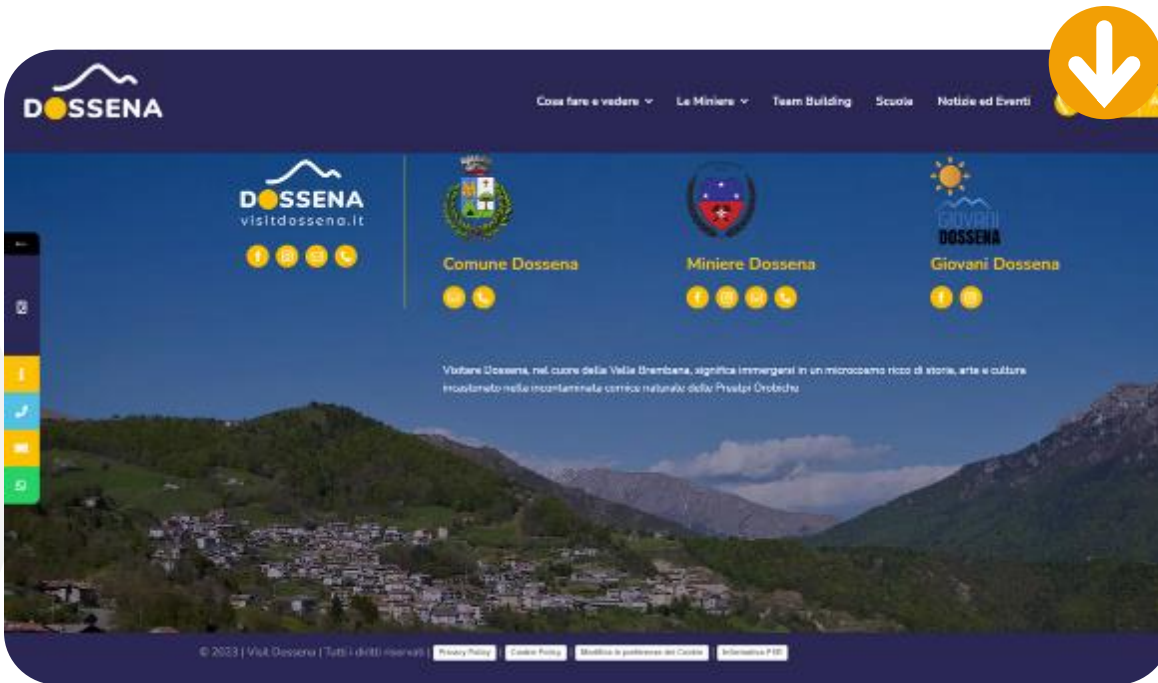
DOSSENA

Cosa fare e vedere Le Miniere Team Building Scuola Notizie ed Eventi

DOSSENA
visitdossena.it

Comune Dossena

Miniere Dossena

GIOVANI DOSSENA
Giovani Dossena

Visitare Dossena, nel cuore della Valle Brembana, significa immergersi in un microcosmo ricco di storia, arte e cultura incastonato nella incontaminata cornice naturale delle Prealpi Orobiche

© 2023 | Visit Dossena | Tutti i diritti riservati | Privacy Policy Cookie Policy Modifica le preferenze dei Cookie Informativa FSE